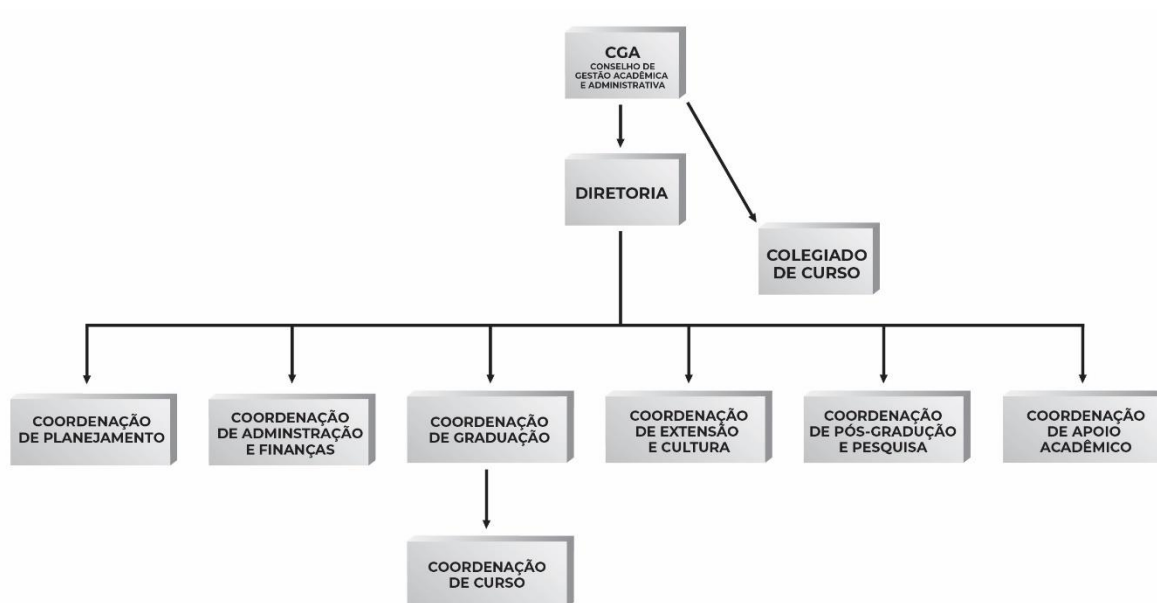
CGA
CONSELHO DE GESTÃO ACADÊMICA E ADMINISTRATIVA

DIRETORIA

COLEGIADO DE CURSO

COORDENAÇÃO DE PLANEJAMENTO

COORDENAÇÃO DE ADMINSTRAÇÃO E FINANÇAS

COORDENAÇÃO DE GRADUAÇÃO

COORDENAÇÃO DE EXTENSÃO E CULTURA

COORDENAÇÃO DE PÓS-GRADUÇÃO E PESQUISA

COORDENAÇÃO DE APOIO ACADÊMICO

COORDENAÇÃO DE CURSO